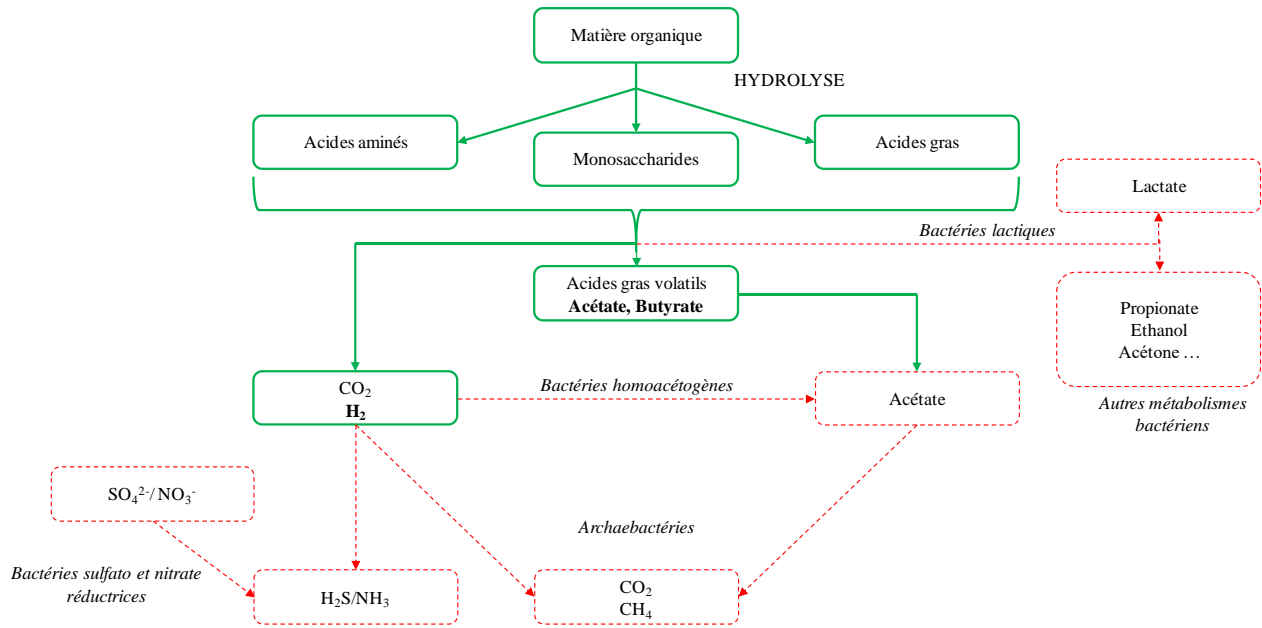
Matière organique

HYDROLYSE

Acides aminés

Monosaccharides

Acides gras

Lactate

Bactéries lactiques

Acides gras volatils
**Acétate, Butyrate**

Propionate
Ethanol
Acétone …

$CO_2$
$H_2$

Bactéries homoacétogènes

Acétate

Autres métabolismes bactériens

$SO_4^{2-}$ / $NO_3^-$

Archaebactéries

Bactéries sulfato et nitrate réductrices

$H_2S/NH_3$

$CO_2$
$CH_4$